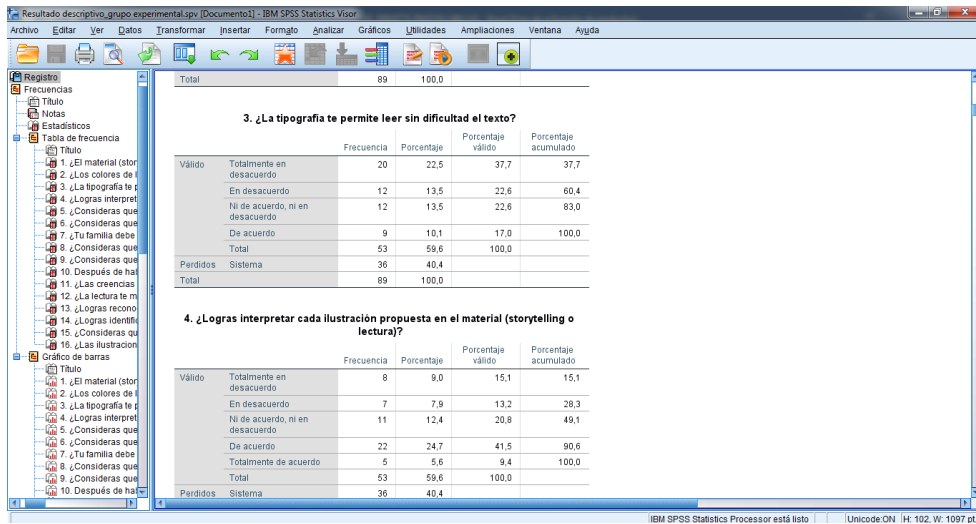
Resultado descriptivo_grupo experimental.spv [Documento1] - IBM SPSS Statistics Visor

Archivo Editar Ver Datos Transformar Insertar Formato Analizar Gráficos Utilidades Ampliaciones Ventana Ayuda

Registro
Frecuencias
Título
Notas
Estadísticos
Tabla de frecuencia
Título
1. ¿El material (stor
2. ¿Los colores de l
3. ¿La tipografía te p
4. ¿Logras interpret
5. ¿Consideras que
6. ¿Consideras que
7. ¿Tu familia debe
8. ¿Consideras que
9. ¿Consideras que
10. Después de hal
11. ¿Las creencias
12. ¿La lectura te m
13. ¿Logras recono
14. ¿Logras identific
15. ¿Consideras qu
16. ¿Las ilustracion
Gráfico de barras
Título
1. ¿El material (stor
2. ¿Los colores de l
3. ¿La tipografía te p
4. ¿Logras interpret
5. ¿Consideras que
6. ¿Consideras que
7. ¿Tu familia debe
8. ¿Consideras que
9. ¿Consideras que
10. Después de hal

| Total | | 89 | 100,0 | | |

3. ¿La tipografía te permite leer sin dificultad el texto?

| | | Frecuencia | Porcentaje | Porcentaje válido | Porcentaje acumulado |
|---|---|---|---|---|---|
| Válido | Totalmente en desacuerdo | 20 | 22,5 | 37,7 | 37,7 |
| | En desacuerdo | 12 | 13,5 | 22,6 | 60,4 |
| | Ni de acuerdo, ni en desacuerdo | 12 | 13,5 | 22,6 | 83,0 |
| | De acuerdo | 9 | 10,1 | 17,0 | 100,0 |
| | Total | 53 | 59,6 | 100,0 | |
| Perdidos | Sistema | 36 | 40,4 | | |
| Total | | 89 | 100,0 | | |

4. ¿Logras interpretar cada ilustración propuesta en el material (storytelling o lectura)?

| | | Frecuencia | Porcentaje | Porcentaje válido | Porcentaje acumulado |
|---|---|---|---|---|---|
| Válido | Totalmente en desacuerdo | 8 | 9,0 | 15,1 | 15,1 |
| | En desacuerdo | 7 | 7,9 | 13,2 | 28,3 |
| | Ni de acuerdo, ni en desacuerdo | 11 | 12,4 | 20,8 | 49,1 |
| | De acuerdo | 22 | 24,7 | 41,5 | 90,6 |
| | Totalmente de acuerdo | 5 | 5,6 | 9,4 | 100,0 |
| | Total | 53 | 59,6 | 100,0 | |
| Perdidos | Sistema | 36 | 40,4 | | |

IBM SPSS Statistics Processor está listo | Unicode:ON | H: 102, W: 1097 pt